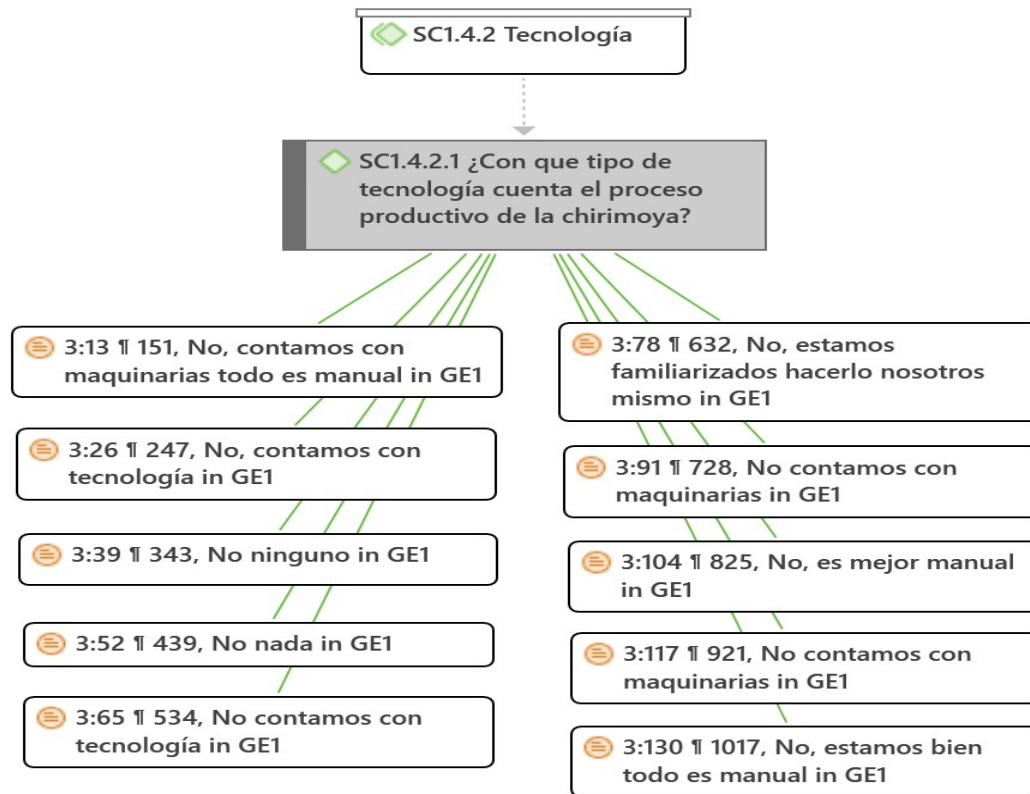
SC1.4.2 Tecnología

SC1.4.2.1 ¿Con que tipo de tecnología cuenta el proceso productivo de la chirimoya?

3:13 ¶ 151, No, contamos con maquinarias todo es manual in GE1

3:26 ¶ 247, No, contamos con tecnología in GE1

3:39 ¶ 343, No ninguno in GE1

3:52 ¶ 439, No nada in GE1

3:65 ¶ 534, No contamos con tecnología in GE1

3:78 ¶ 632, No, estamos familiarizados hacerlo nosotros mismo in GE1

3:91 ¶ 728, No contamos con maquinarias in GE1

3:104 ¶ 825, No, es mejor manual in GE1

3:117 ¶ 921, No contamos con maquinarias in GE1

3:130 ¶ 1017, No, estamos bien todo es manual in GE1